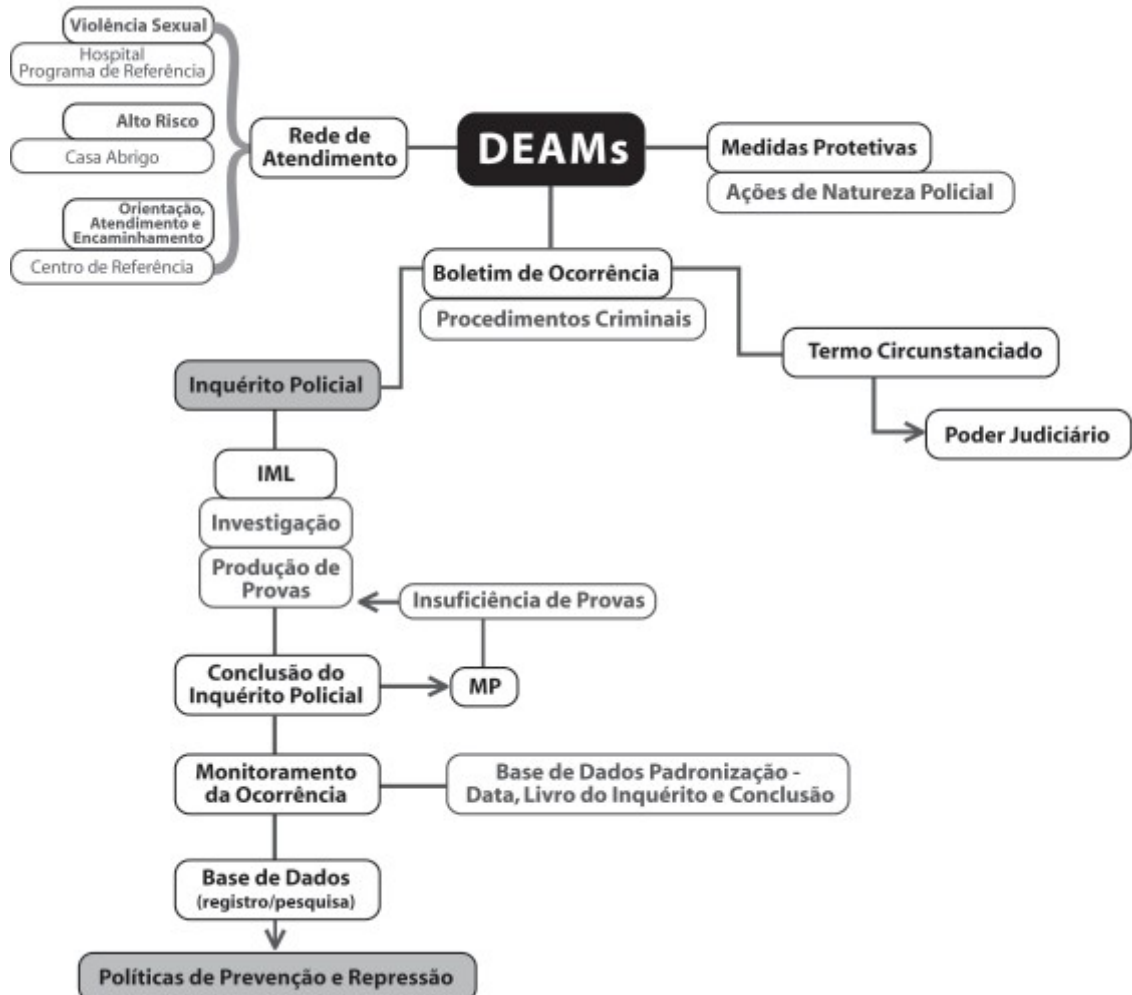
Violência Sexual
Hospital
Programa de Referência

Alto Risco
Casa Abrigo

Orientação, Atendimento e Encaminhamento
Centro de Referência

Rede de Atendimento

DEAMs

Medidas Protetivas
Ações de Natureza Policial

Boletim de Ocorrência
Procedimentos Criminais

Termo Circunstanciado

Poder Judiciário

Inquérito Policial

IML
Investigação
Produção de Provas

Insuficiência de Provas

Conclusão do Inquérito Policial

MP

Monitoramento da Ocorrência

Base de Dados Padronização - Data, Livro do Inquérito e Conclusão

Base de Dados (registro/pesquisa)

Políticas de Prevenção e Repressão